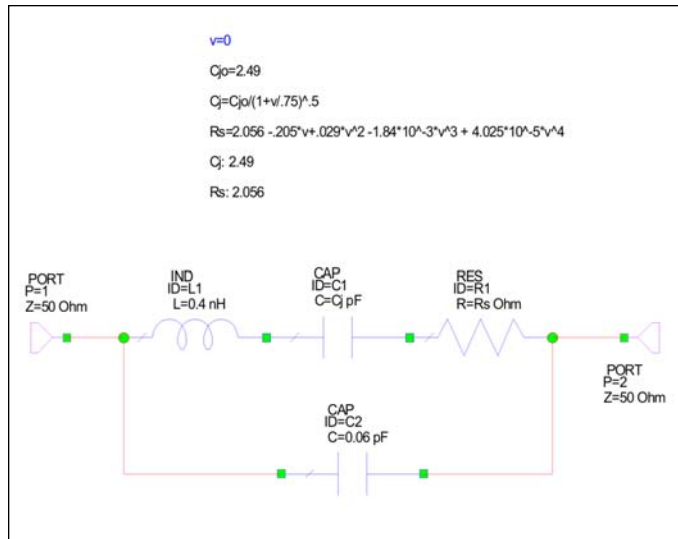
v=0

Cjo=2.49

Cj=Cjo/(1+v/.75)^.5

Rs=2.056 -.205*v+.029*v^2 -1.84*10^-3*v^3 + 4.025*10^-5*v^4

Cj: 2.49

Rs: 2.056

PORT
P=1
Z=50 Ohm

IND
ID=L1
L=0.4 nH

CAP
ID=C1
C=Cj pF

RES
ID=R1
R=Rs Ohm

PORT
P=2
Z=50 Ohm

CAP
ID=C2
C=0.06 pF